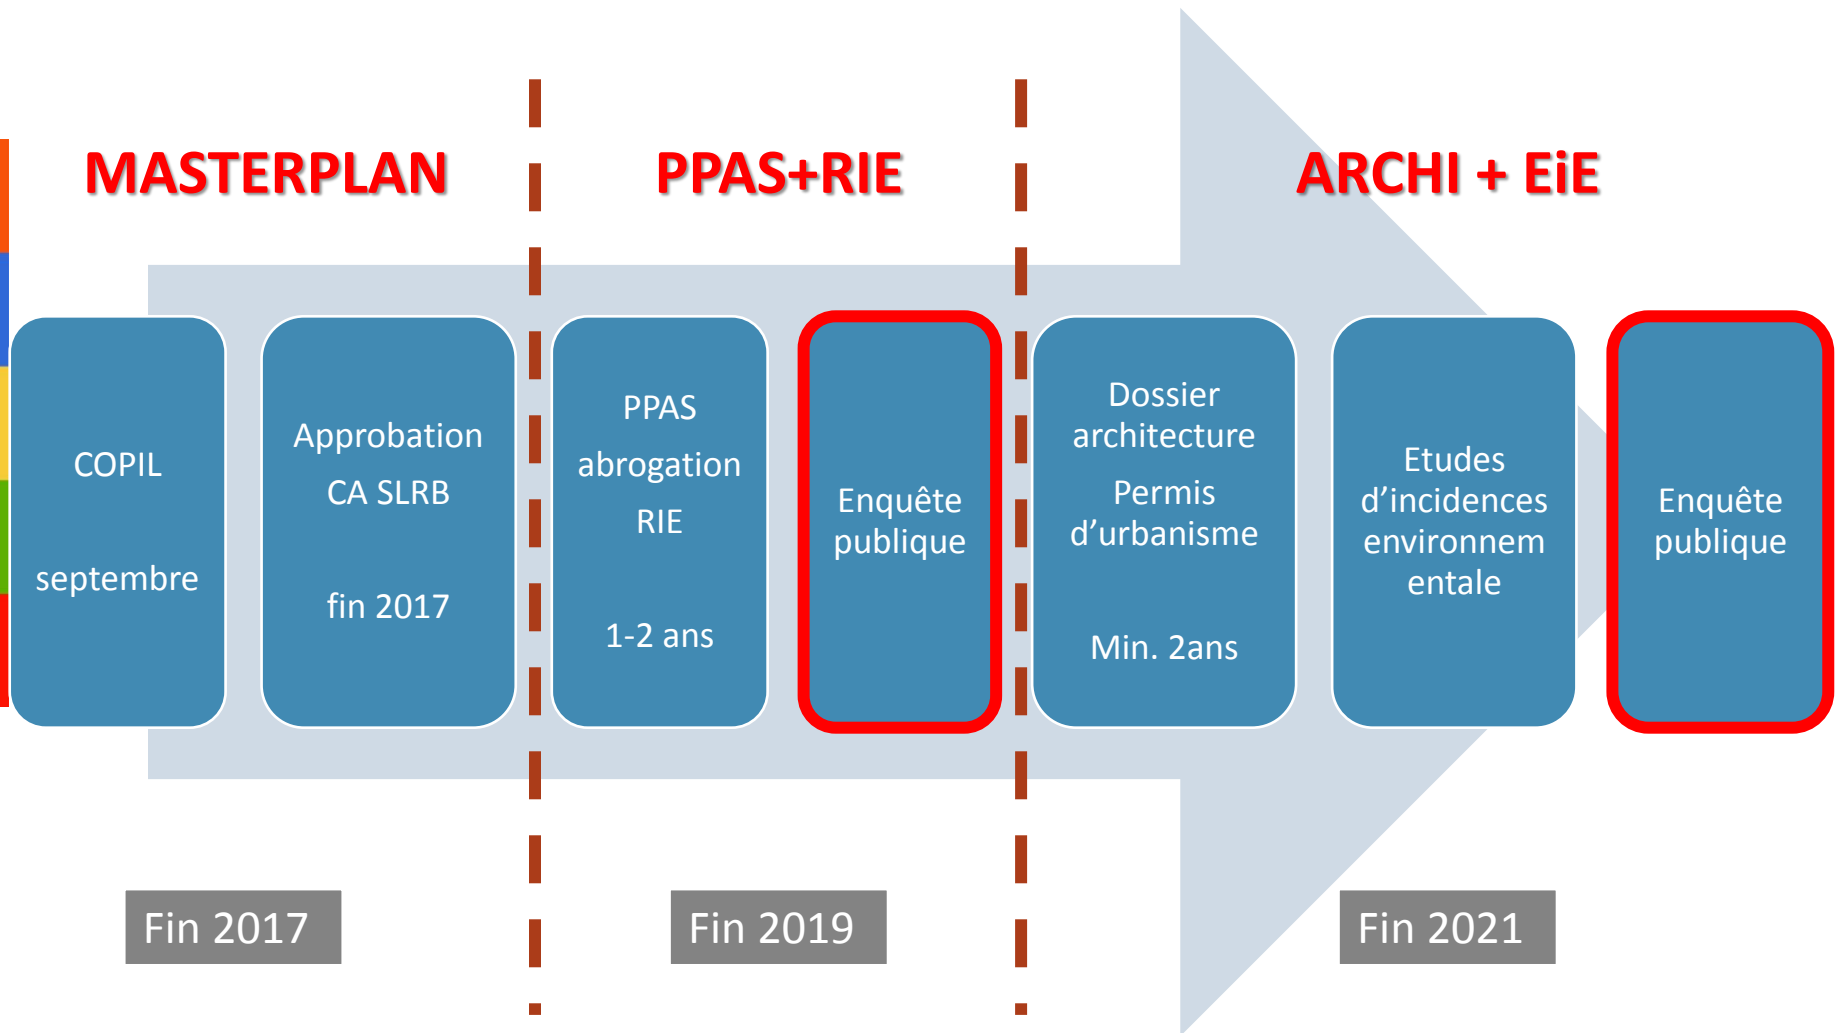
MASTERPLAN

PPAS+RIE

ARCHI + EiE

COPIL

septembre

Approbation CA SLRB

fin 2017

PPAS abrogation RIE

1-2 ans

Enquête publique

Dossier architecture

Permis d'urbanisme

Min. 2ans

Etudes d'incidences environnementale

Enquête publique

Fin 2017

Fin 2019

Fin 2021